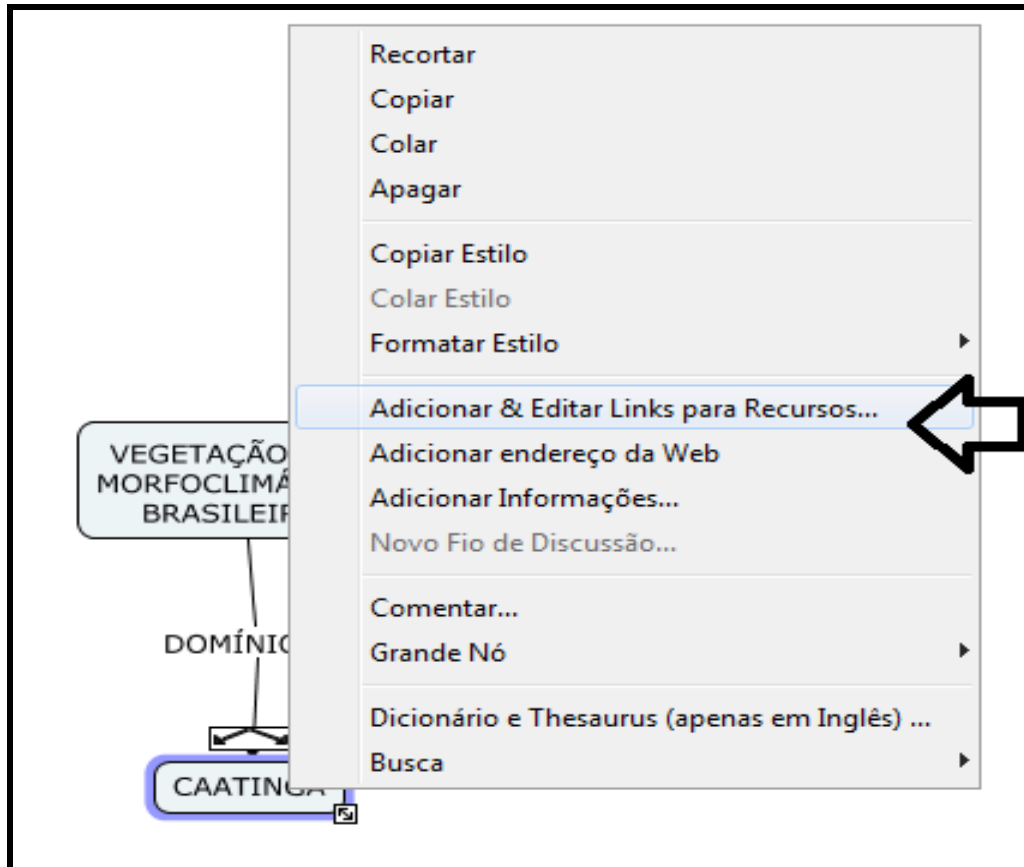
Recortar
Copiar
Colar
Apagar

Copiar Estilo
Colar Estilo
Formatar Estilo

Adicionar & Editar Links para Recursos...
Adicionar endereço da Web
Adicionar Informações...
Novo Fio de Discussão...

Comentar...
Grande Nó

Dicionário e Thesaurus (apenas em Inglês) ...
Busca

VEGETAÇÃO
MORFOCLIMÁ
BRASILEIR

DOMÍNIO

CAATINGA